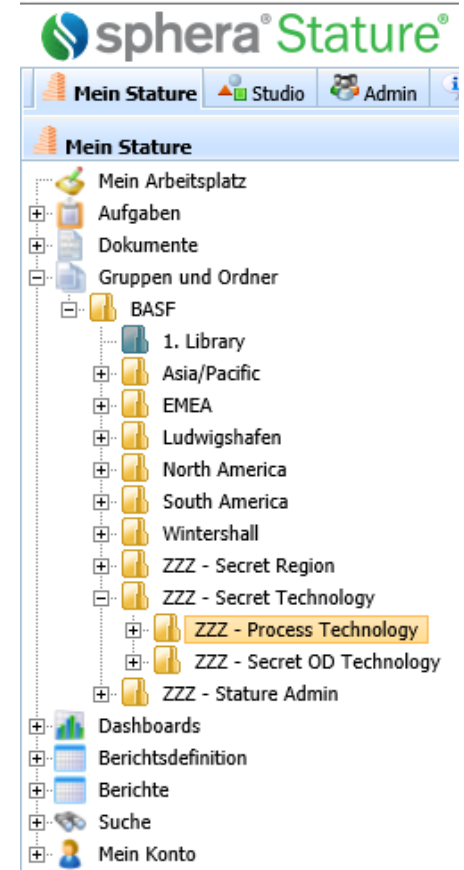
sphera® Stature®

Mein Stature
Studio
Admin

Mein Stature

Mein Arbeitsplatz
Aufgaben
Dokumente
Gruppen und Ordner
BASF
1. Library
Asia/Pacific
EMEA
Ludwigshafen
North America
South America
Wintershall
ZZZ - Secret Region
ZZZ - Secret Technology
ZZZ - Process Technology
ZZZ - Secret OD Technology
ZZZ - Stature Admin
Dashboards
Berichtsdefinition
Berichte
Suche
Mein Konto